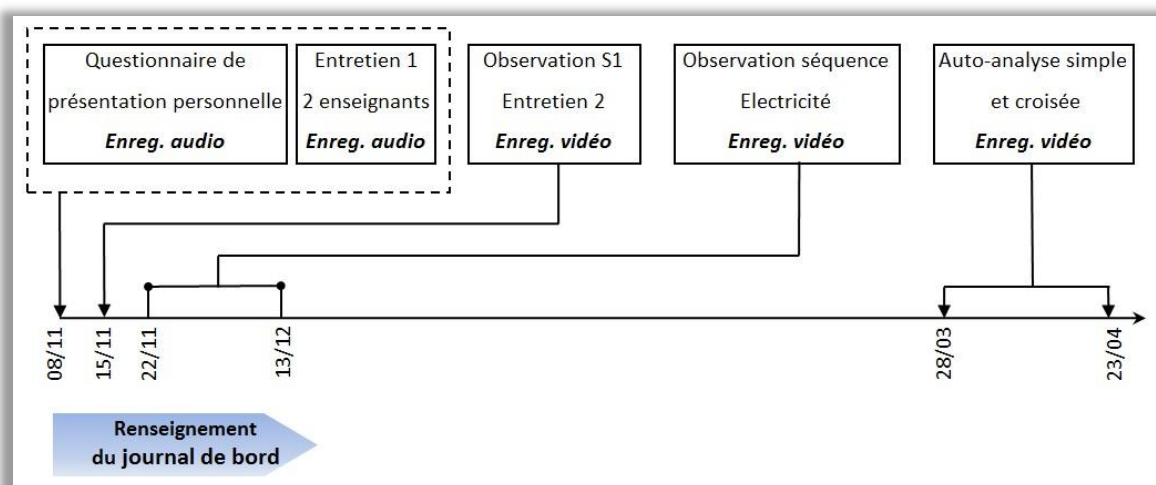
Questionnaire de présentation personnelle
Enreg. audio

Entretien 1
2 enseignants
Enreg. audio

Observation S1
Entretien 2
Enreg. vidéo

Observation séquence Electricité
Enreg. vidéo

Auto-analyse simple et croisée
Enreg. vidéo

08/11
15/11
22/11
13/12
28/03
23/04

Renseignement du journal de bord